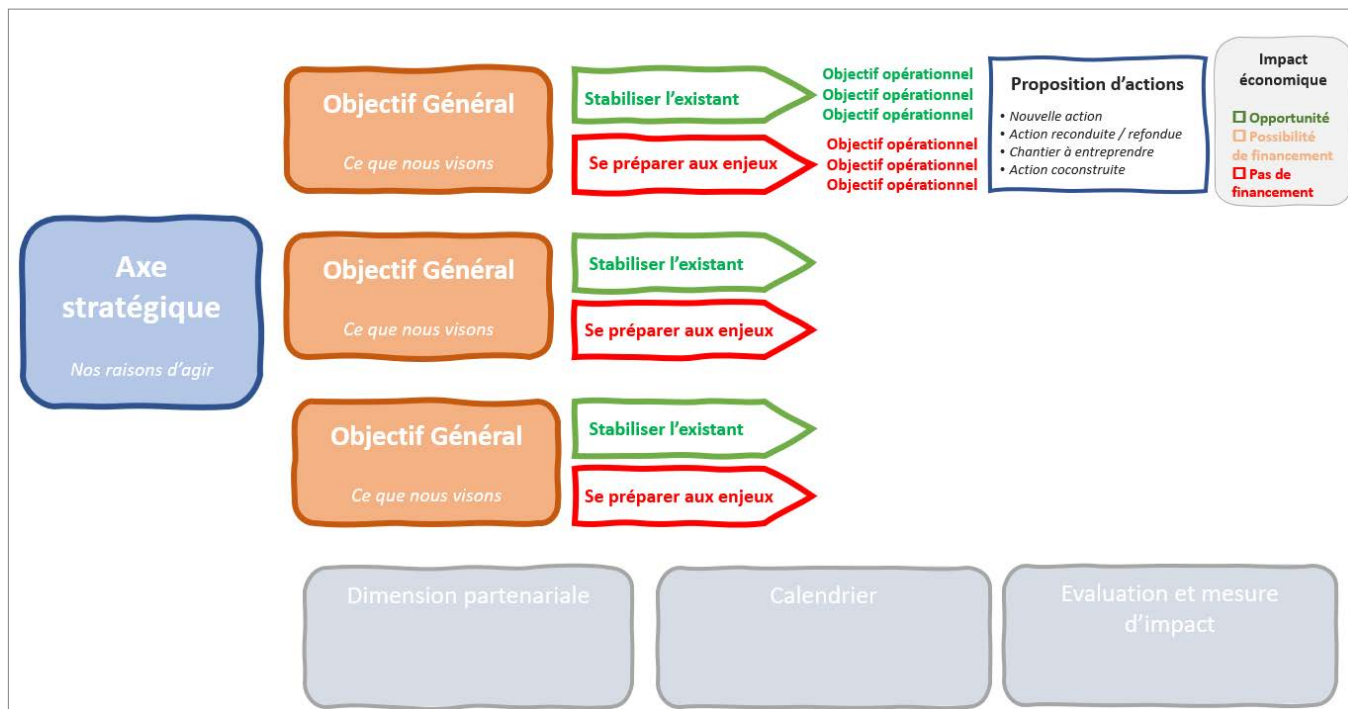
Axe stratégique

Nos raisons d'agir

Objectif Général

Ce que nous visons

Stabiliser l'existant

Objectif opérationnel
Objectif opérationnel
Objectif opérationnel

Se préparer aux enjeux

Objectif opérationnel
Objectif opérationnel
Objectif opérationnel

Proposition d'actions

• Nouvelle action
• Action reconduite / refondue
• Chantier à entreprendre
• Action coconstruite

Impact économique

☐ Opportunité
☐ Possibilité de financement
☐ Pas de financement

Objectif Général

Ce que nous visons

Stabiliser l'existant

Se préparer aux enjeux

Objectif Général

Ce que nous visons

Stabiliser l'existant

Se préparer aux enjeux

Dimension partenariale

Calendrier

Evaluation et mesure d'impact